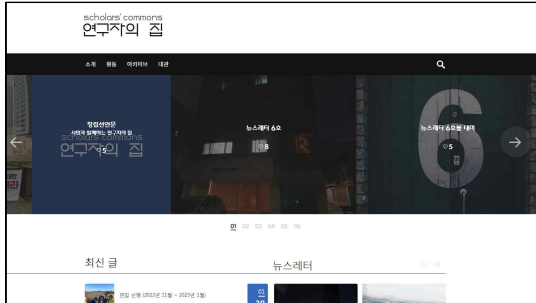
scholars' commons
연구자의 집

소개 활동 아카이브 대관

창립선언문
시민과 함께하는 연구자의 집
scholars' commons
연구자의 집
5

뉴스레터 6호
8

뉴스레터 6호를 펴내며
5

6

01 02 03 04 05 06

최신 글

연칭 선행 (2022년 11월 ~ 2023년 1월)

뉴스레터

01
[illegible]